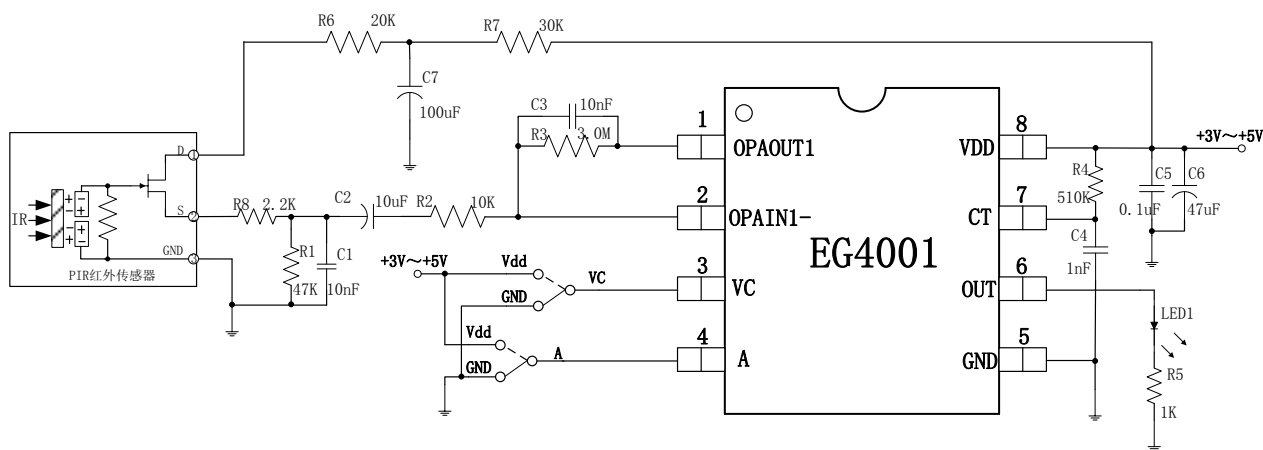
R6 20K
R7 30K
C7
100uF
C3 10nF
R3 3.0M
1
OPAOUT1
8
VDD
+3V～+5V
D
IR
S
GND
PIR红外传感器
R8 2.2K
R1
47K
C1
10nF
C2 10uF
R2 10K
2
OPAIN1-
EG4001
7
CT
R4
510K
C4
1nF
C5
0.1uF
C6
47uF
+3V～+5V
Vdd
GND
VC
3
VC
Vdd
GND
A
4
A
6
OUT
5
GND
LED1
R5
1K